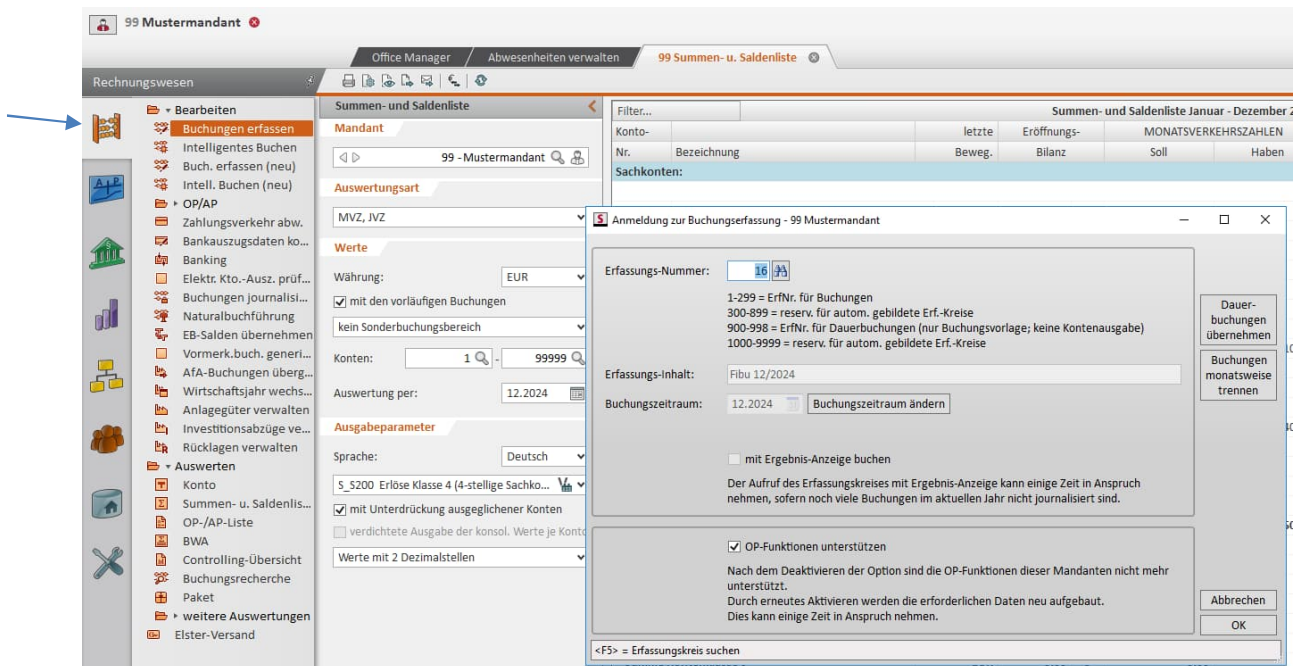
99 Mustermandant

Office Manager | Abwesenheiten verwalten | 99 Summen- u. Saldenliste

Rechnungswesen

Bearbeiten
Buchungen erfassen
Intelligentes Buchen
Buch. erfassen (neu)
Intell. Buchen (neu)
OP/AP
Zahlungsverkehr abw.
Bankauszugsdaten ko...
Banking
Elektr. Kto.-Ausz. prüf...
Buchungen journalisi...
Naturalbuchführung
EB-Salden übernehmen
Vormerk.buch. generi...
AfA-Buchungen überg...
Wirtschaftsjahr wechs...
Anlagegüter verwalten
Investitionsabzüge ve...
Rücklagen verwalten
Auswerten
Konto
Summen- u. Saldenlis...
OP-/AP-Liste
BWA
Controlling-Übersicht
Buchungsrecherche
Paket
weitere Auswertungen
Elster-Versand

Summen- und Saldenliste
Mandant
99 - Mustermandant
Auswertungsart
MVZ, JVZ
Werte
Währung: EUR
mit den vorläufigen Buchungen
kein Sonderbuchungsbereich
Konten: 1 - 99999
Auswertung per: 12.2024
Ausgabeparameter
Sprache: Deutsch
S_S200 Erlöse Klasse 4 (4-stellige Sachko...
mit Unterdrückung ausgeglichener Konten
verdichtete Ausgabe der konsol. Werte je Konto
Werte mit 2 Dezimalstellen

Filter...
Summen- und Saldenliste Januar - Dezember 2
| Konto-Nr. | Bezeichnung | letzte Beweg. | Eröffnungs-Bilanz | MONATSVERKEHRSZAHLEN Soll | Haben |
Sachkonten:

Anmeldung zur Buchungserfassung - 99 Mustermandant
Erfassungs-Nummer: 16
1-299 = ErfNr. für Buchungen
300-899 = reserv. für autom. gebildete Erf.-Kreise
900-998 = ErfNr. für Dauerbuchungen (nur Buchungsvorlage; keine Kontenausgabe)
1000-9999 = reserv. für autom. gebildete Erf.-Kreise
Erfassungs-Inhalt: Fibu 12/2024
Buchungszeitraum: 12.2024 Buchungszeitraum ändern
mit Ergebnis-Anzeige buchen
Der Aufruf des Erfassungskreises mit Ergebnis-Anzeige kann einige Zeit in Anspruch nehmen, sofern noch viele Buchungen im aktuellen Jahr nicht journalisiert sind.
OP-Funktionen unterstützen
Nach dem Deaktivieren der Option sind die OP-Funktionen dieser Mandanten nicht mehr unterstützt.
Durch erneutes Aktivieren werden die erforderlichen Daten neu aufgebaut.
Dies kann einige Zeit in Anspruch nehmen.
Dauer-buchungen übernehmen
Buchungen monatsweise trennen
Abbrechen
OK
<F5> = Erfassungskreis suchen